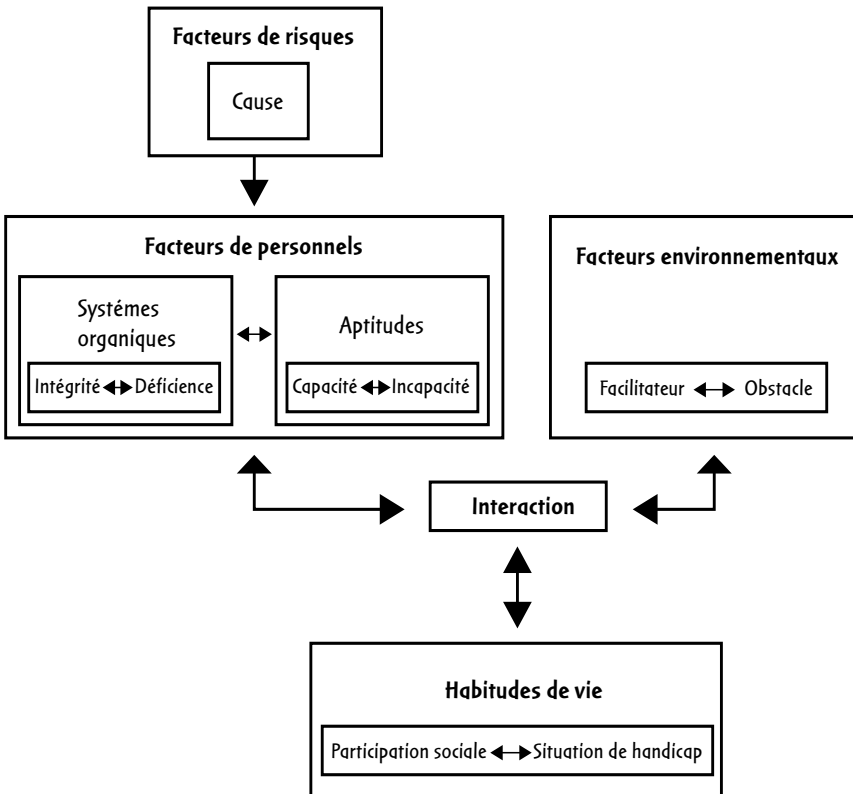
Facteurs de risques

Cause

Facteurs de personnels

Systémes organiques

Intégrité ↔ Déficience

↔

Aptitudes

Capacité ↔ Incapacité

Facteurs environnementaux

Facilitateur ↔ Obstacle

Interaction

Habitudes de vie

Participation sociale ↔ Situation de handicap